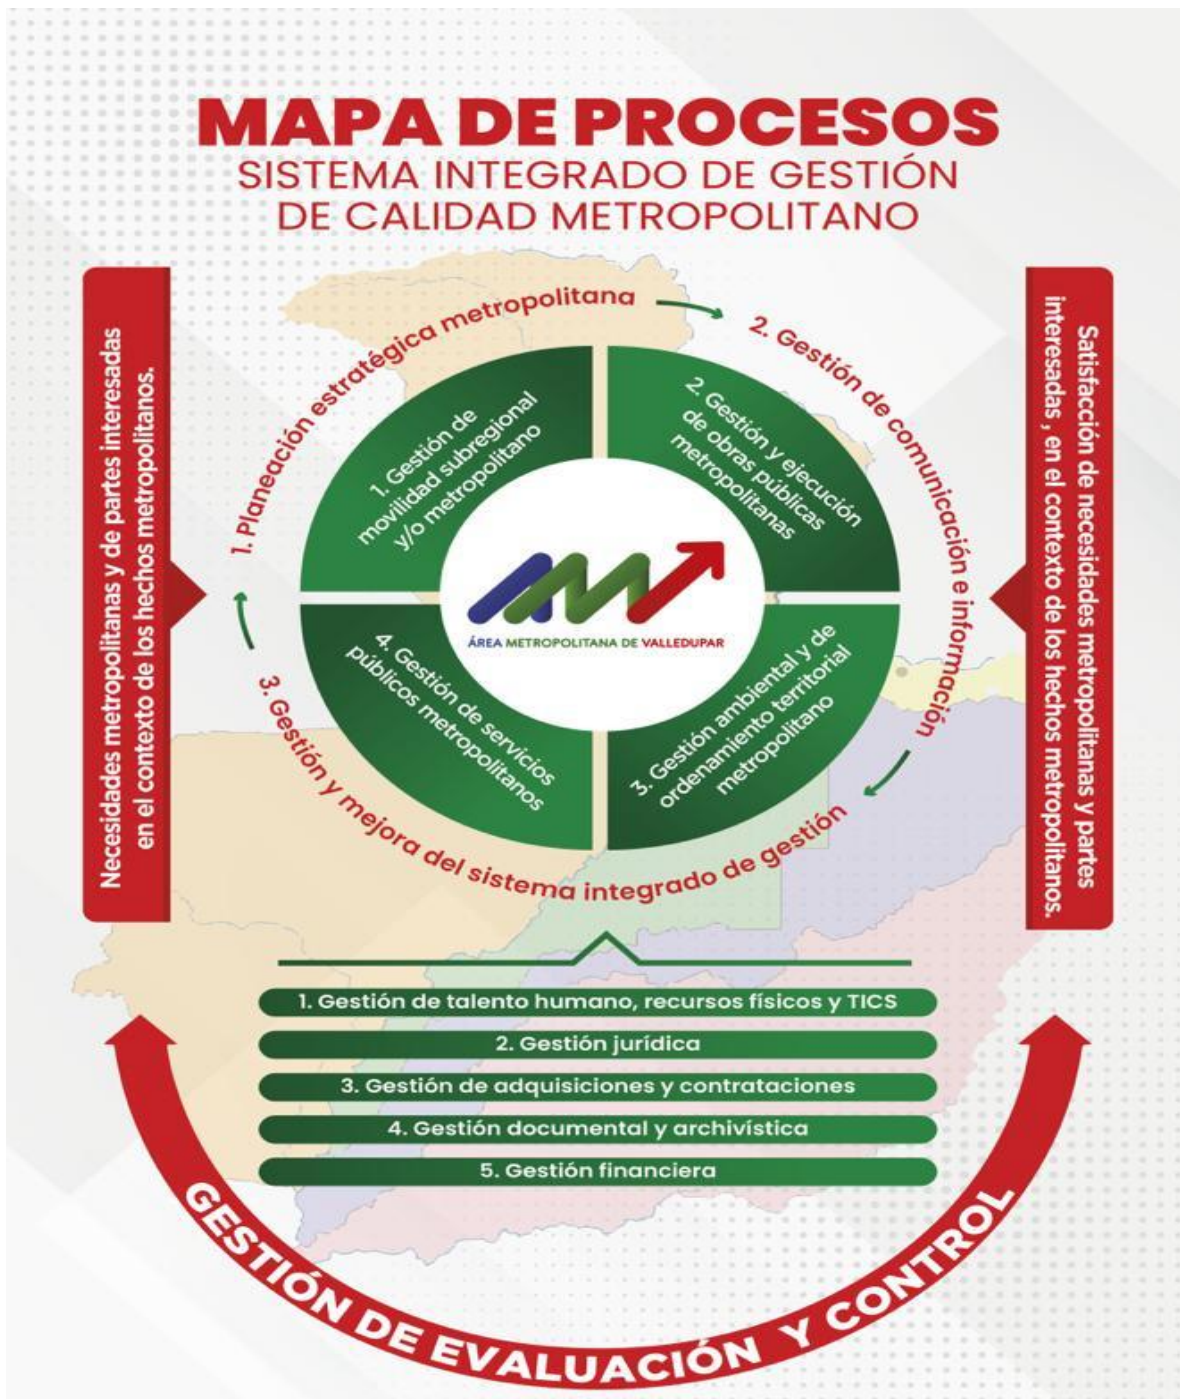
MAPA DE PROCESOS
SISTEMA INTEGRADO DE GESTIÓN DE CALIDAD METROPOLITANO

Necesidades metropolitanas y de partes interesadas en el contexto de los hechos metropolitanos.

1. Planeación estratégica metropolitana

2. Gestión de comunicación e información

3. Gestión y mejora del sistema integrado de gestión

1. Gestión de movilidad subregional y/o metropolitano

2. Gestión y ejecución de obras públicas metropolitanas

4. Gestión de servicios públicos metropolitanos

3. Gestión ambiental y de ordenamiento territorial metropolitano

ÁREA METROPOLITANA DE VALLEDUPAR

Satisfacción de necesidades metropolitanas y partes interesadas , en el contexto de los hechos metropolitanos.

1. Gestión de talento humano, recursos físicos y TICS
2. Gestión jurídica
3. Gestión de adquisiciones y contrataciones
4. Gestión documental y archivística
5. Gestión financiera

GESTIÓN DE EVALUACIÓN Y CONTROL